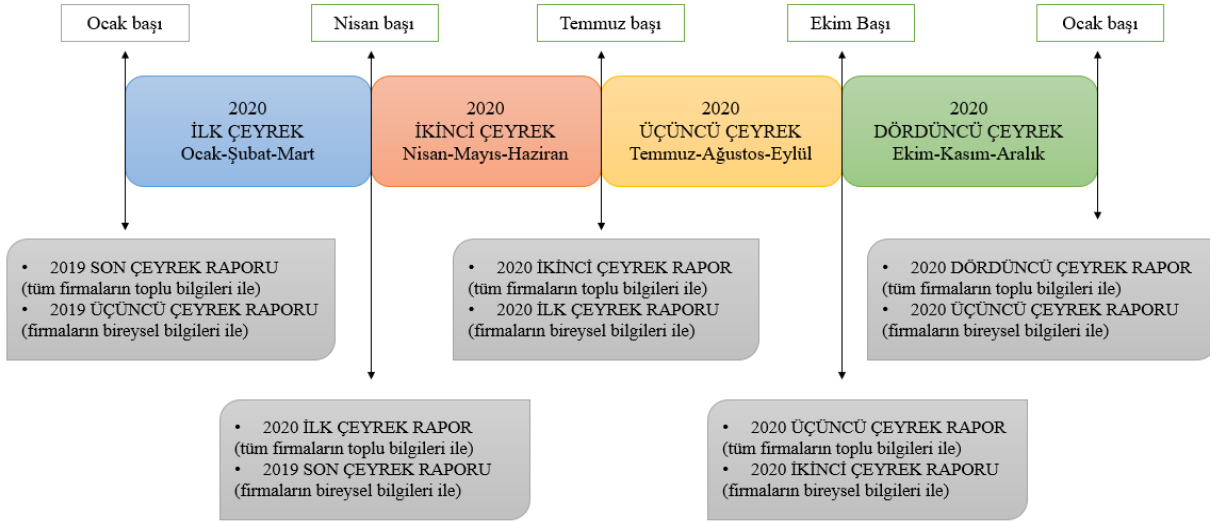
Ocak başı

Nisan başı

Temmuz başı

Ekim Başı

Ocak başı

2020
İLK ÇEYREK
Ocak-Şubat-Mart

2020
İKİNCİ ÇEYREK
Nisan-Mayıs-Haziran

2020
ÜÇÜNCÜ ÇEYREK
Temmuz-Ağustos-Eylül

2020
DÖRDÜNCÜ ÇEYREK
Ekim-Kasım-Aralık

• 2019 SON ÇEYREK RAPORU (tüm firmaların toplu bilgileri ile)
• 2019 ÜÇÜNCÜ ÇEYREK RAPORU (firmaların bireysel bilgileri ile)

• 2020 İKİNCİ ÇEYREK RAPOR (tüm firmaların toplu bilgileri ile)
• 2020 İLK ÇEYREK RAPORU (firmaların bireysel bilgileri ile)

• 2020 DÖRDÜNCÜ ÇEYREK RAPOR (tüm firmaların toplu bilgileri ile)
• 2020 ÜÇÜNCÜ ÇEYREK RAPORU (firmaların bireysel bilgileri ile)

• 2020 İLK ÇEYREK RAPOR (tüm firmaların toplu bilgileri ile)
• 2019 SON ÇEYREK RAPORU (firmaların bireysel bilgileri ile)

• 2020 ÜÇÜNCÜ ÇEYREK RAPOR (tüm firmaların toplu bilgileri ile)
• 2020 İKİNCİ ÇEYREK RAPORU (firmaların bireysel bilgileri ile)